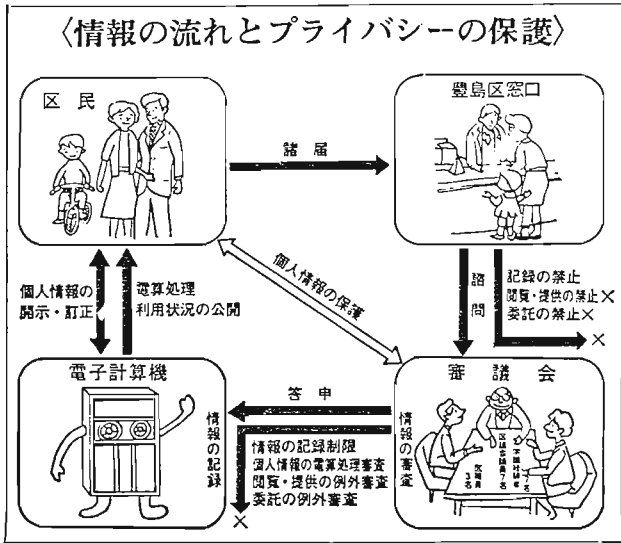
〈情報の流れとプライバシーの保護〉

区民

豊島区窓口

諸届

個人情報の保護

個人情報の開示・訂正

電算処理利用状況の公開

諮問

記録の禁止
閲覧・提供の禁止 ×
委託の禁止 ×

×

電子計算機

答申

審議会

情報の審査

情報の記録

情報の記録制限
個人情報の電算処理審査
閲覧・提供の例外審査
委託の例外審査

×

区議会議員

学識経験者

区民

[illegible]